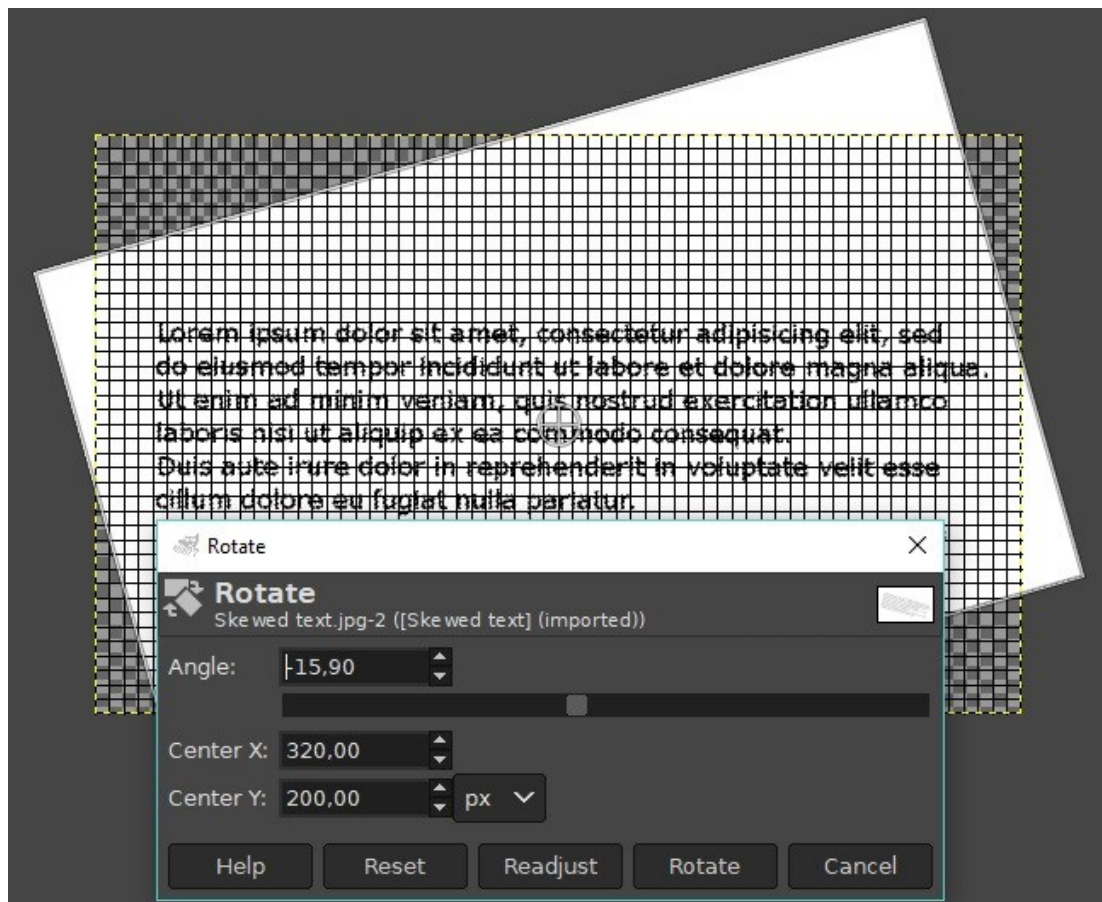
Lorem ipsum dolor sit amet, consectetur adipisicing elit, sed do eiusmod tempor incididunt ut labore et dolore magna aliqua. Ut enim ad minim veniam, quis nostrud exercitation ullamco laboris nisi ut aliquip ex ea commodo consequat.
Duis aute irure dolor in reprehenderit in voluptate velit esse cillum dolore eu fugiat nulla pariatur.

Rotate

Rotate
Skewed text.jpg-2 ([Skewed text] (imported))

Angle: -15,90

Center X: 320,00

Center Y: 200,00 px

Help Reset Readjust Rotate Cancel